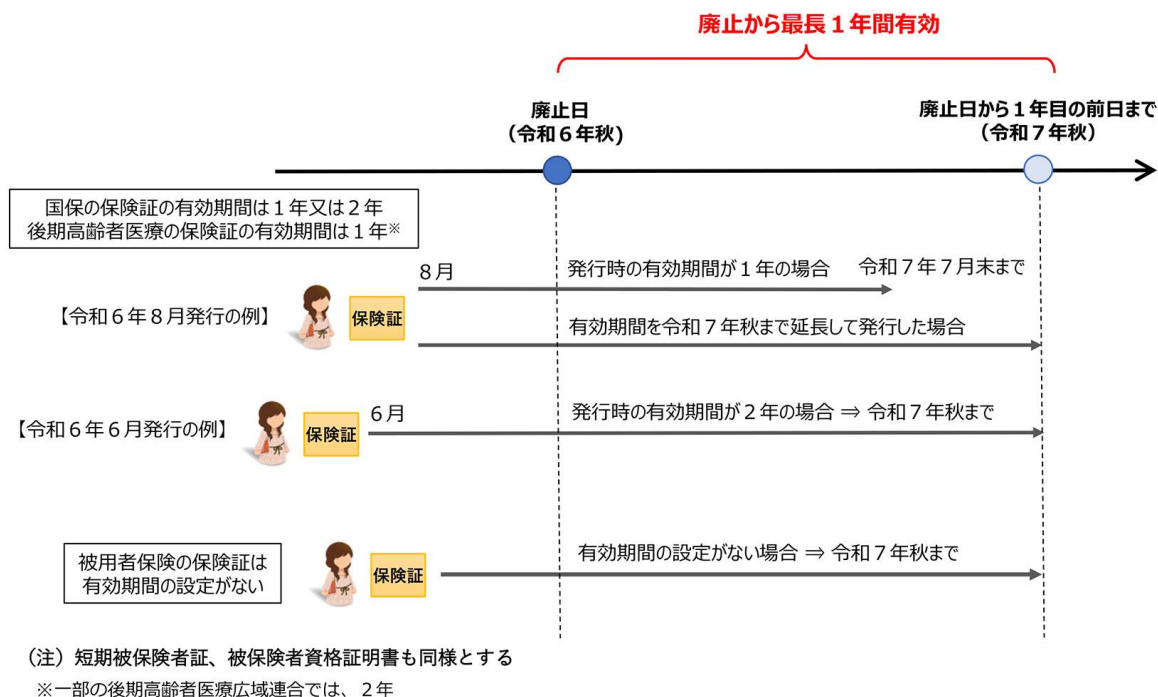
廃止から最長１年間有効

廃止日
（令和６年秋）

廃止日から１年目の前日まで
（令和７年秋）

国保の保険証の有効期間は１年又は２年
後期高齢者医療の保険証の有効期間は１年※

８月

発行時の有効期間が１年の場合　令和７年７月末まで

【令和６年８月発行の例】

保険証

有効期間を令和７年秋まで延長して発行した場合

【令和６年６月発行の例】

保険証

６月

発行時の有効期間が２年の場合 ⇒ 令和７年秋まで

被用者保険の保険証は
有効期間の設定がない

保険証

有効期間の設定がない場合 ⇒ 令和７年秋まで

（注）短期被保険者証、被保険者資格証明書も同様とする
※一部の後期高齢者医療広域連合では、２年